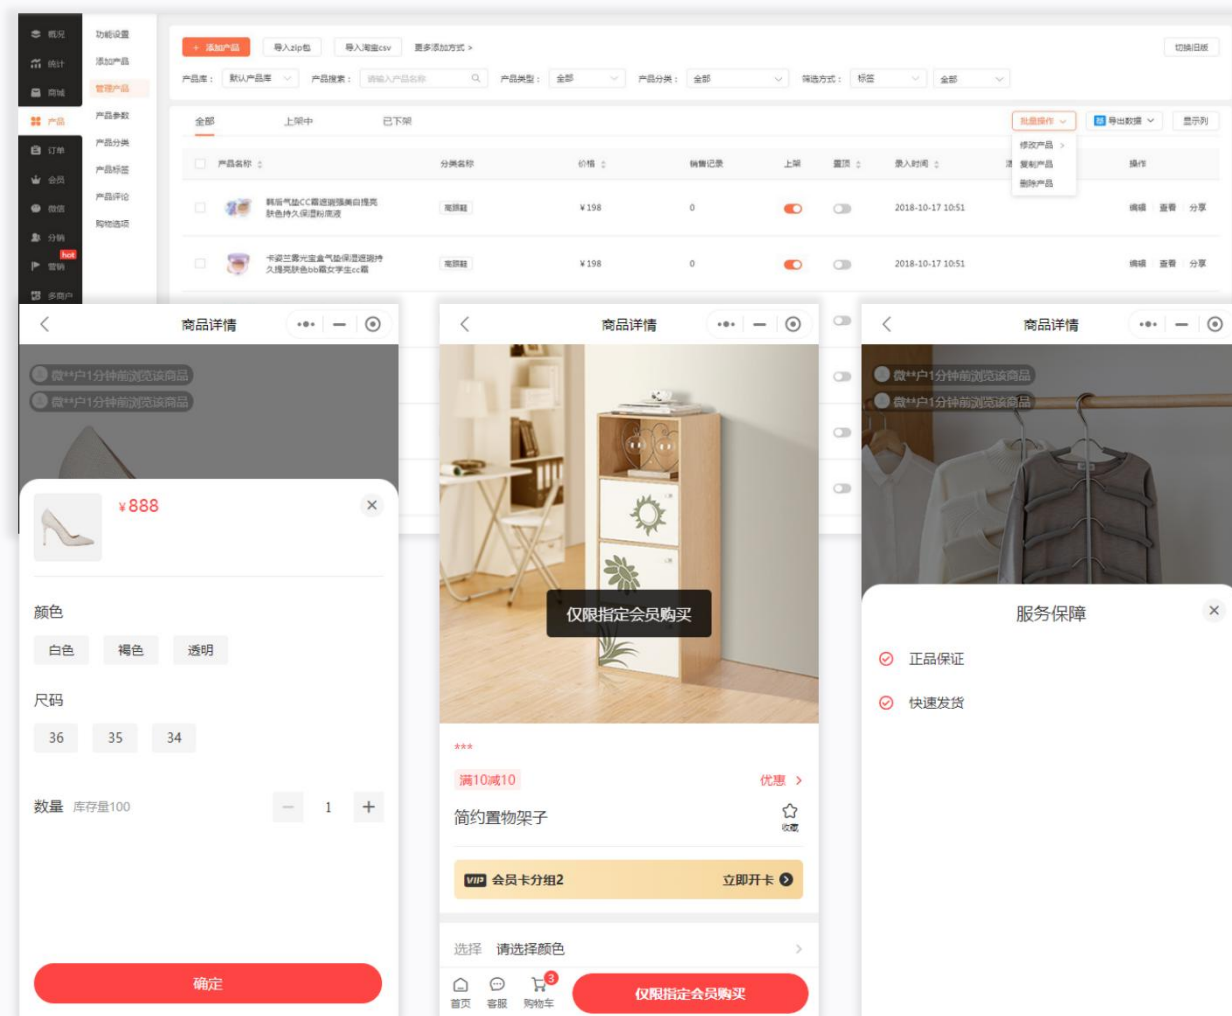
概况
统计
商城
产品
订单
会员
微信
分销
hot
营销
多商户

功能设置
添加产品
管理产品
产品参数
产品分类
产品标签
产品评论
购物选项

+ 添加产品
导入zip包
导入淘宝csv
更多添加方式 >
切换旧版

产品库： 默认产品库
产品搜索： 请输入产品名称
产品类型： 全部
产品分类： 全部
筛选方式： 标签
全部

全部
上架中
已下架
批量操作
修改产品
复制产品
删除产品
导出数据
显示列

| | 产品名称 | 分类名称 | 价格 | 销售记录 | 上架 | 置顶 | 录入时间 | | 操作 |
|---|---|---|---|---|---|---|---|---|---|
| | 韩后气垫CC霜遮瑕强美白提亮肤色持久保湿粉底液 | 高跟鞋 | ¥198 | 0 | | | 2018-10-17 10:51 | | 编辑 查看 分享 |
| | 卡姿兰雾光金盒气垫保湿遮瑕持久提亮肤色bb霜女学生cc霜 | 高跟鞋 | ¥198 | 0 | | | 2018-10-17 10:51 | | 编辑 查看 分享 |

商品详情
微**户1分钟前浏览该商品
微**户1分钟前浏览该商品
¥888
颜色
白色
褐色
透明
尺码
36
35
34
数量 库存量100
1
确定

商品详情
仅限指定会员购买
***
满10减10
优惠 >
简约置物架子
收藏
VIP 会员卡分组2
立即开卡
选择 请选择颜色
首页
客服
3
购物车
仅限指定会员购买

商品详情
微**户1分钟前浏览该商品
微**户1分钟前浏览该商品
服务保障
正品保证
快速发货